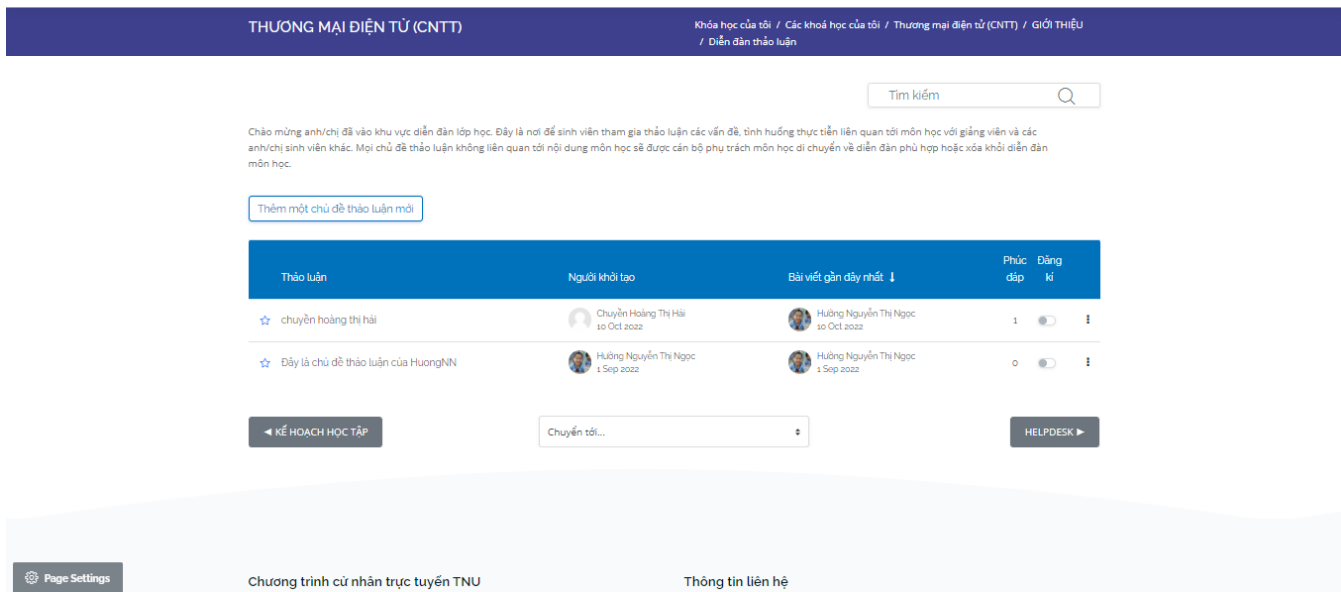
THƯƠNG MẠI ĐIỆN TỬ (CNTT)

Khóa học của tôi / Các khoá học của tôi / Thương mại điện tử (CNTT) / GIỚI THIỆU / Diễn đàn thảo luận

Tìm kiếm

Chào mừng anh/chị đã vào khu vực diễn đàn lớp học. Đây là nơi để sinh viên tham gia thảo luận các vấn đề, tình huống thực tiễn liên quan tới môn học với giảng viên và các anh/chị sinh viên khác. Mọi chủ đề thảo luận không liên quan tới nội dung môn học sẽ được cán bộ phụ trách môn học di chuyển về diễn đàn phù hợp hoặc xóa khỏi diễn đàn môn học.

Thêm một chủ đề thảo luận mới

| Thảo luận | Người khởi tạo | Bài viết gần đây nhất ↓ | Phúc đáp | Đăng kí |
|---|---|---|---|---|
| chuyền hoàng thị hải | Chuyền Hoàng Thị Hải 10 Oct 2022 | Hường Nguyễn Thị Ngọc 10 Oct 2022 | 1 | |
| Đây là chủ đề thảo luận của HuongNN | Hường Nguyễn Thị Ngọc 1 Sep 2022 | Hường Nguyễn Thị Ngọc 1 Sep 2022 | 0 | |

◄ KẾ HOẠCH HỌC TẬP

Chuyển tới...

HELPDESK ►

Page Settings

Chương trình cử nhân trực tuyến TNU

Thông tin liên hệ